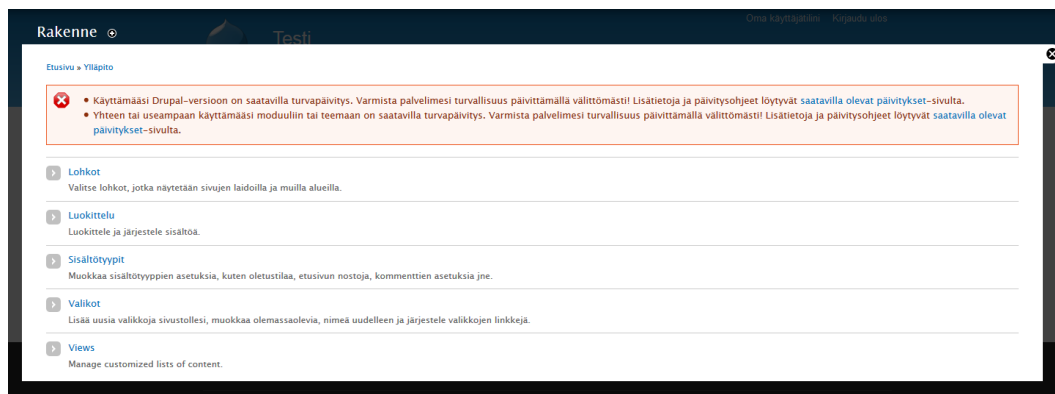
Rakenne

Testi

Oma käyttäjätilini Kirjaudu ulos

Etusivu » Ylläpito

• Käyttämääsi Drupal-versioon on saatavilla turvapäivitys. Varmista palvelimesi turvallisuus päivittämällä välittömästi! Lisätietoja ja päivitysohjeet löytyvät saatavilla olevat päivitykset-sivulta.
• Yhteen tai useampaan käyttämääsi moduuliin tai teemaan on saatavilla turvapäivitys. Varmista palvelimesi turvallisuus päivittämällä välittömästi! Lisätietoja ja päivitysohjeet löytyvät saatavilla olevat päivitykset-sivulta.

Lohkot
Valitse lohkot, jotka näytetään sivujen laidoilla ja muilla alueilla.

Luokittelu
Luokittele ja järjestele sisältöä.

Sisältötyypit
Muokkaa sisältötyyppien asetuksia, kuten oletustilaa, etusivun nostoja, kommenttien asetuksia jne.

Valikot
Lisää uusia valikkoja sivustollesi, muokkaa olemassaolevia, nimeä uudelleen ja järjestele valikkojen linkkejä.

Views
Manage customized lists of content.